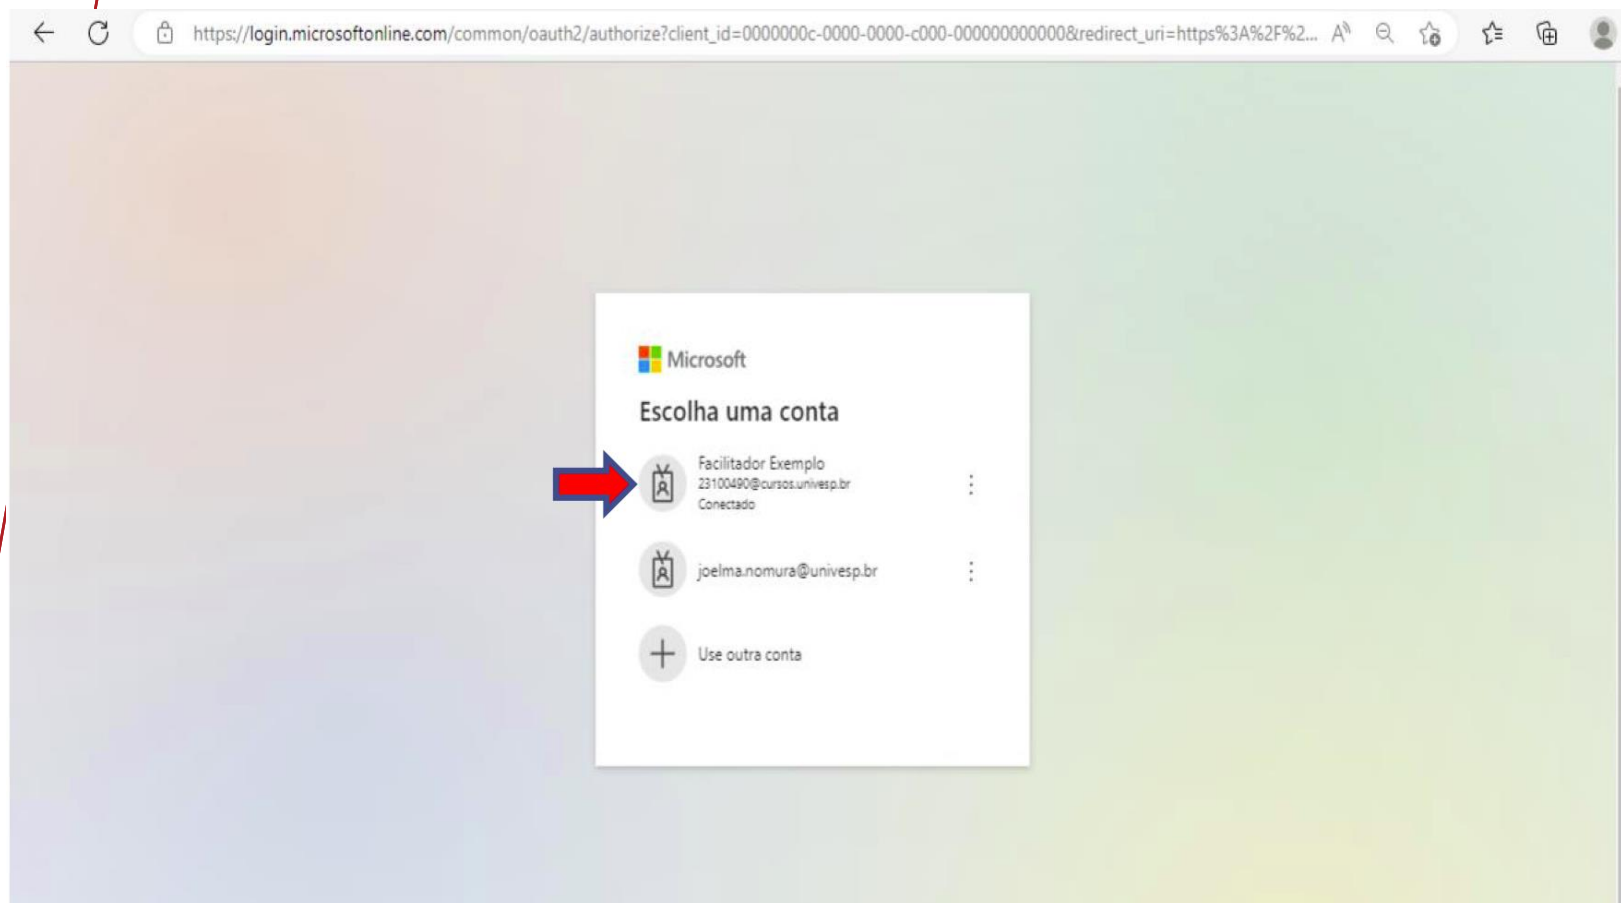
https://login.microsoftonline.com/common/oauth2/authorize?client_id=0000000c-0000-0000-c000-000000000000&redirect_uri=https%3A%2F%2...

Microsoft

Escolha uma conta

Facilitador Exemplo
23100490@cursos.univesp.br
Conectado

joelma.nomura@univesp.br

Use outra conta